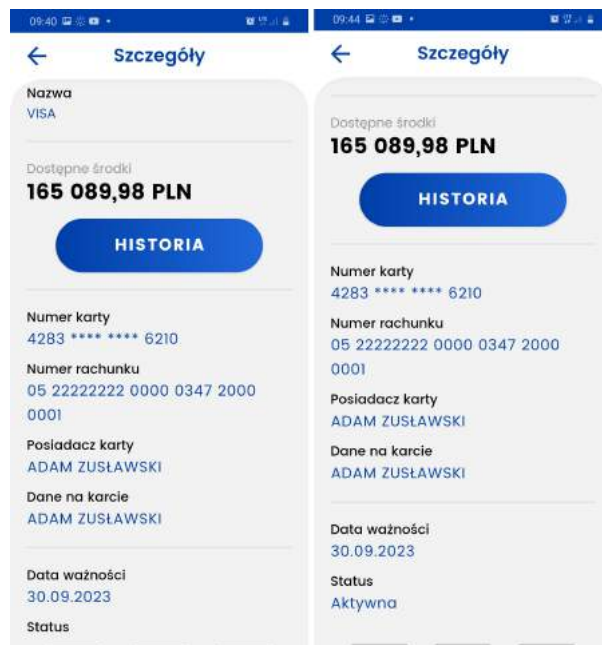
09:40

Szczegóły

Nazwa
VISA

Dostępne środki
165 089,98 PLN

HISTORIA

Numer karty
4283 **** **** 6210

Numer rachunku
05 22222222 0000 0347 2000 0001

Posiadacz karty
ADAM ZUSŁAWSKI

Dane na karcie
ADAM ZUSŁAWSKI

Data ważności
30.09.2023

Status

09:44

Szczegóły

Dostępne środki
165 089,98 PLN

HISTORIA

Numer karty
4283 **** **** 6210

Numer rachunku
05 22222222 0000 0347 2000 0001

Posiadacz karty
ADAM ZUSŁAWSKI

Dane na karcie
ADAM ZUSŁAWSKI

Data ważności
30.09.2023

Status
Aktywna